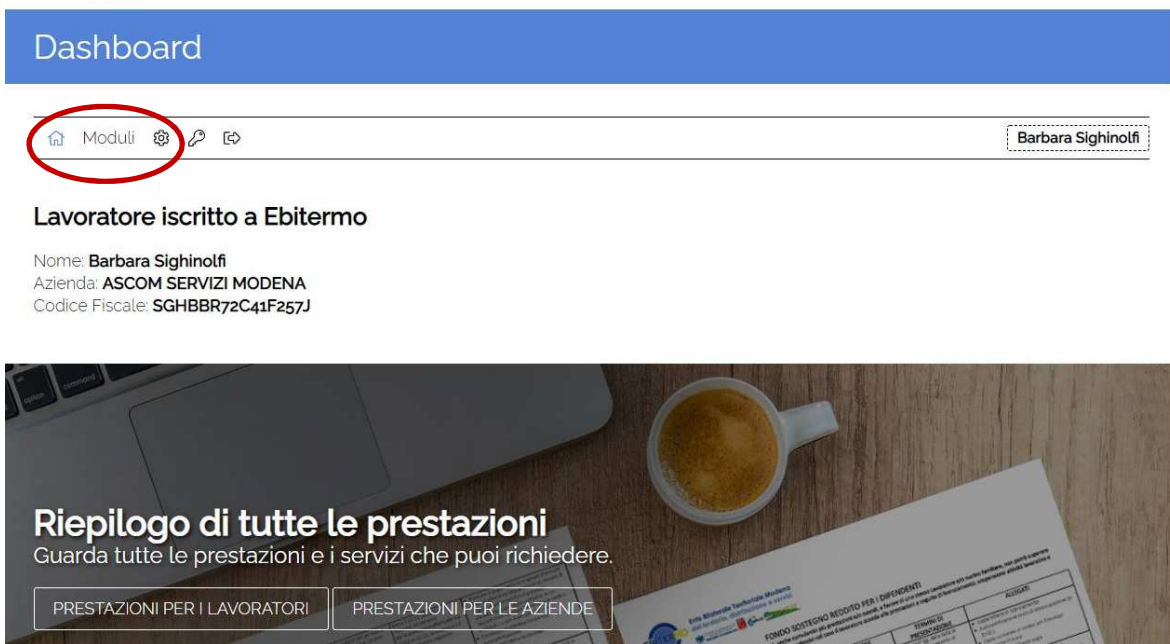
Dashboard

Moduli

Barbara Sighinolfi

Lavoratore iscritto a Ebitermo

Nome: Barbara Sighinolfi
Azienda: ASCOM SERVIZI MODENA
Codice Fiscale: SGHBBR72C41F257J

Riepilogo di tutte le prestazioni
Guarda tutte le prestazioni e i servizi che puoi richiedere.

PRESTAZIONI PER I LAVORATORI

PRESTAZIONI PER LE AZIENDE

FONDO SOSTEGNO REDDITO PER I DIPENDENTI